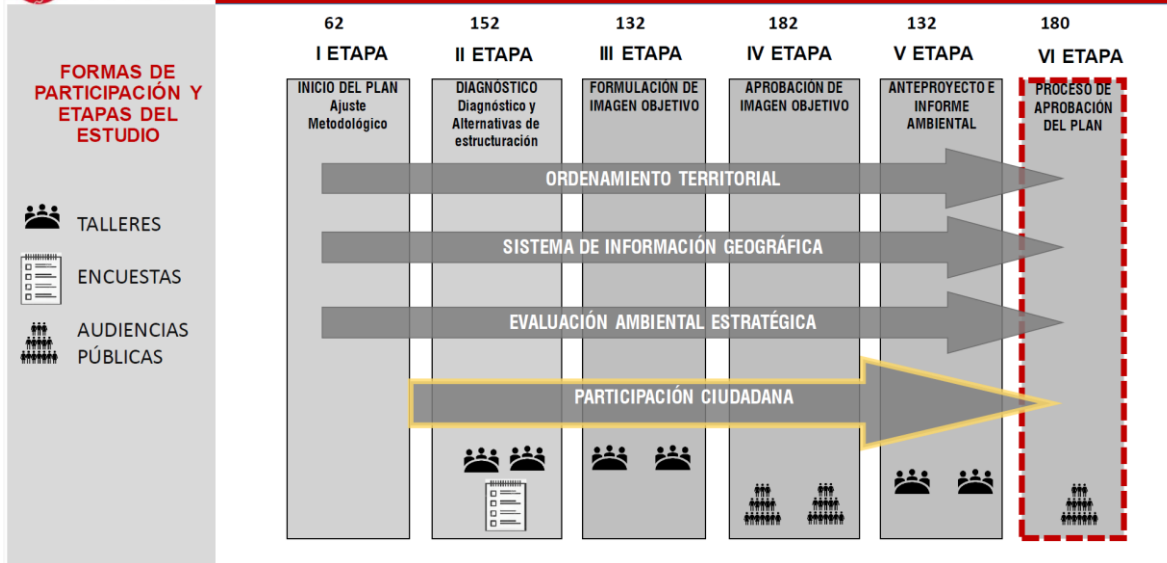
FORMAS DE PARTICIPACIÓN Y ETAPAS DEL ESTUDIO

TALLERES

ENCUESTAS

AUDIENCIAS PÚBLICAS

62
I ETAPA
INICIO DEL PLAN Ajuste Metodológico

152
II ETAPA
DIAGNOSTICO Diagnóstico y Alternativas de estructuración

132
III ETAPA
FORMULACIÓN DE IMAGEN OBJETIVO

182
IV ETAPA
APROBACIÓN DE IMAGEN OBJETIVO

132
V ETAPA
ANTEPROYECTO E INFORME AMBIENTAL

180
VI ETAPA
PROCESO DE APROBACIÓN DEL PLAN

ORDENAMIENTO TERRITORIAL

SISTEMA DE INFORMACIÓN GEOGRÁFICA

EVALUACIÓN AMBIENTAL ESTRATÉGICA

PARTICIPACIÓN CIUDADANA